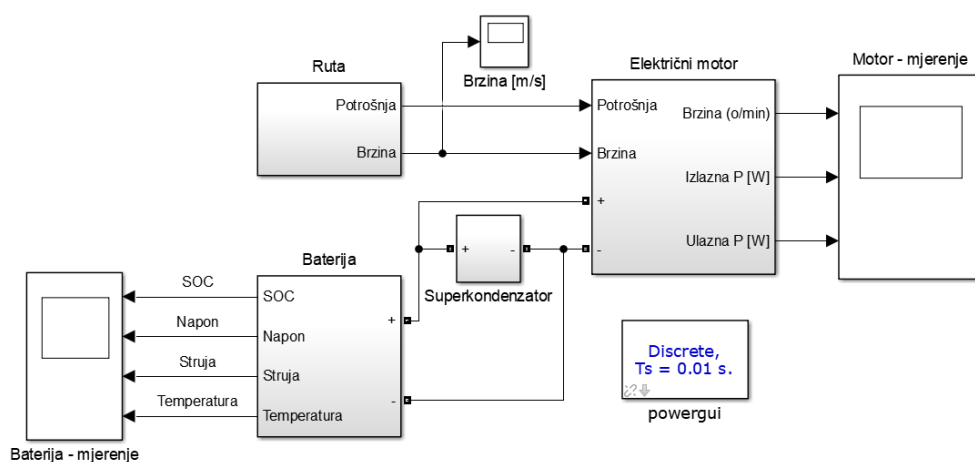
Brzina [m/s]

Ruta

Potrošnja

Brzina

Električni motor

Potrošnja

Brzina

Brzina (o/min)

Izlazna P [W]

Ulazna P [W]

+

-

Motor - mjerenje

+

-

Superkondenzator

Baterija

SOC

Napon

Struja

Temperatura

SOC

Napon

Struja

Temperatura

+

-

Baterija - mjerenje

Discrete,
Ts = 0.01 s.

powergui